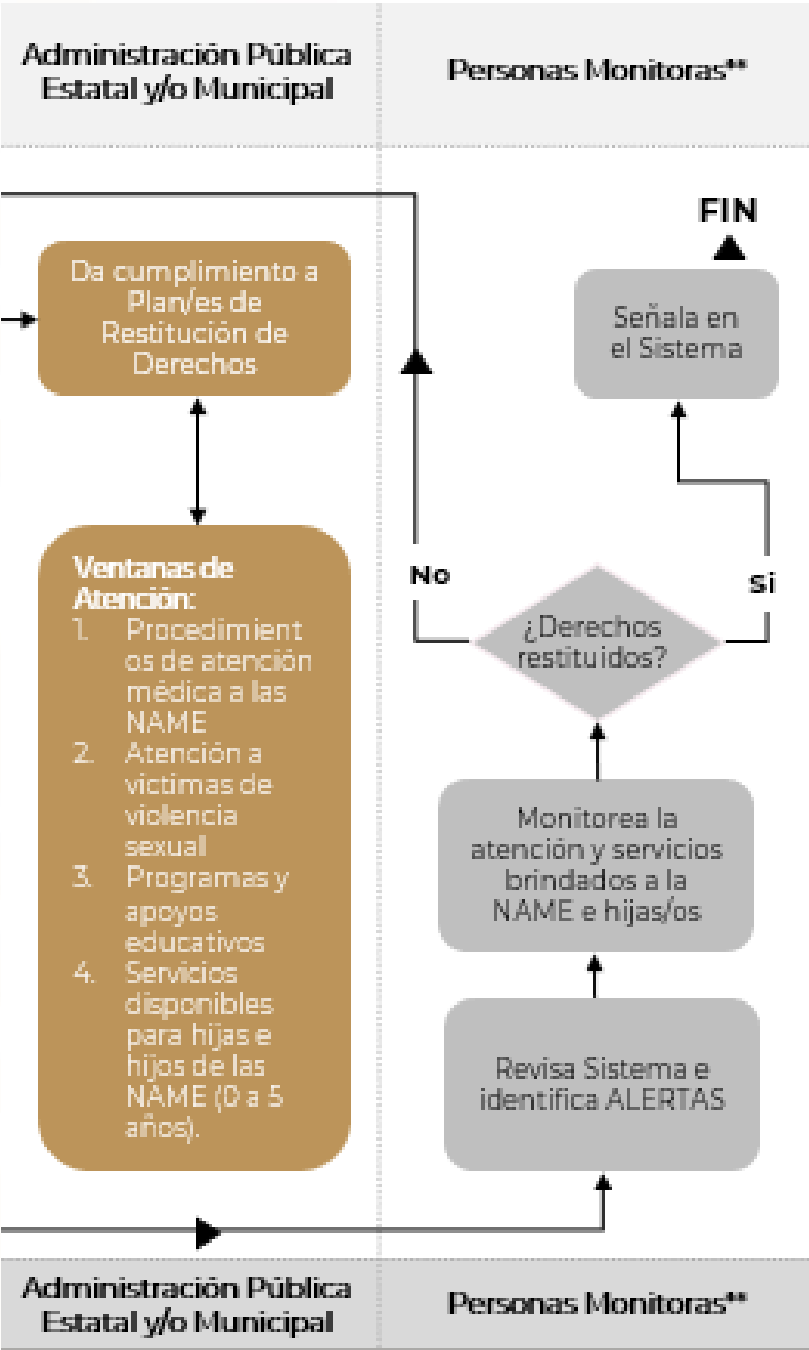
Administración Pública Estatal y/o Municipal

Personas Monitoras**

Da cumplimiento a Plan/es de Restitución de Derechos

Ventanas de Atención:
1. Procedimientos de atención médica a las NAME
2. Atención a victimas de violencia sexual
3. Programas y apoyos educativos
4. Servicios disponibles para hijas e hijos de las NAME (0 a 5 años).

FIN

Señala en el Sistema

No

Si

¿Derechos restituidos?

Monitorea la atención y servicios brindados a la NAME e hijas/os

Revisa Sistema e identifica ALERTAS

Administración Pública Estatal y/o Municipal

Personas Monitoras**